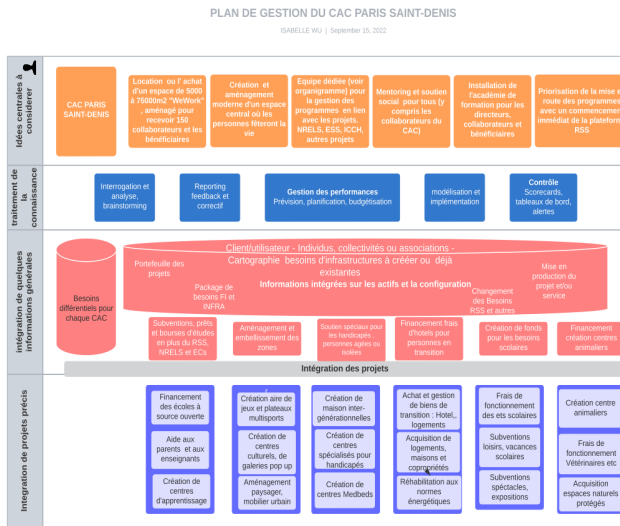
PLAN DE GESTION DU CAC PARIS SAINT-DENIS

ISABELLE WU | September 15, 2022

Idées centrales à considérer

CAC PARIS SAINT-DENIS

Location ou l'achat d'un espace de 5000 à 75000m2 "WeWork", aménagé pour recevoir 150 collaborateurs et les bénéficiaires

Création et aménagement moderne d'un espace central où les personnes fêteront la vie

Equipe dédiée (voir organigramme) pour la gestion des programmes en lien avec les projets. NRELS, ESS, ICCH, autres projets

Mentoring et soutien social pour tous (y compris les collaborateurs du CAC)

Installation de l'académie de formation pour les directeurs, collaborateurs et bénéficiaires

Priorisation de la mise en route des programmes avec un commencement immédiat de la plateforme RSS

traitement de la connaissance

Interrogation et analyse, brainstorming

Reporting feedback et correctif

Gestion des performances
Prévision, planification, budgétisation

modélisation et implémentation

Contrôle
Scorecards, tableaux de bord, alertes

intégration de quelques informations générales

Besoins différentiels pour chaque CAC

Client/utilisateur - Individus, collectivités ou associations - Cartographie besoins d'infrastructures à créer ou déjà existantes

Portefeuille des projets

Package de besoins FI et INFRA

Informations intégrées sur les actifs et la configuration

Changement des Besoins RSS et autres

Mise en production du projet et/ou service

Subventions, prêts et bourses d'études en plus du RSS, NRELS et ECs

Aménagement et embellissement des zones

Soutien spéciaux pour les handicapés, personnes agées ou isolées

Financement frais d'hotels pour personnes en transition

Création de fonds pour les besoins scolaires

Financement création centres animaliers

Intégration des projets

Integration de projets précis

Financement des écoles à source ouverte

Aide aux parents et aux enseignants

Création de centres d'apprentissage

Création aire de jeux et plateaux multisports

Création de centres culturels, de galeries pop up

Aménagement paysager, mobilier urbain

Création de maison inter-générationnelles

Création de centres spécialisés pour handicapés

Création de centres Medbeds

Achat et gestion de biens de transition : Hotel,, logements

Acquisition de logements, maisons et copropriétés

Réhabilitation aux normes énergétiques

Frais de fonctionnement des ets scolaires

Subventions loisirs, vacances scolaires

Subventions spéctacles, expositions

Création centre animaliers

Frais de fonctionnement Vétérinaires etc

Acquisition espaces naturels protégés